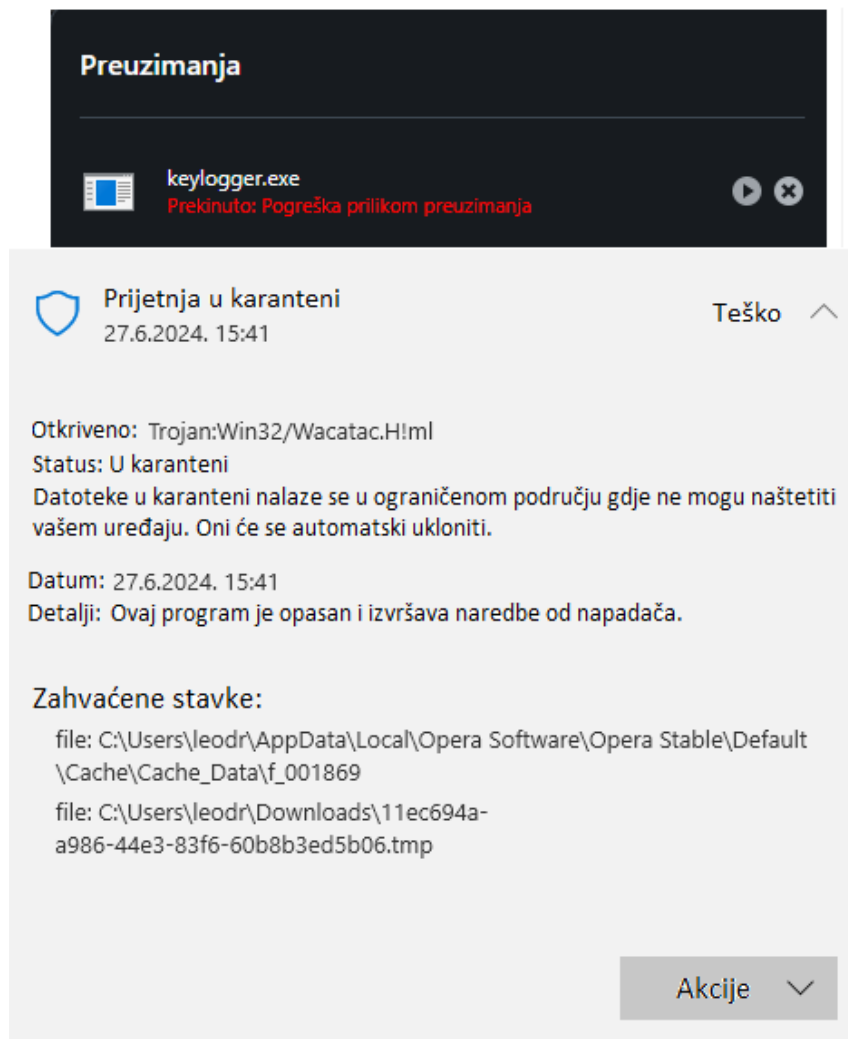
Preuzimanja

keylogger.exe
Prekinuto: Pogreška prilikom preuzimanja

Prijetnja u karanteni
27.6.2024. 15:41

Teško

Otkriveno: Trojan:Win32/Wacatac.H!ml
Status: U karanteni
Datoteke u karanteni nalaze se u ograničenom području gdje ne mogu naštetiti vašem uređaju. Oni će se automatski ukloniti.

Datum: 27.6.2024. 15:41
Detalji: Ovaj program je opasan i izvršava naredbe od napadača.

Zahvaćene stavke:

file: C:\Users\leodr\AppData\Local\Opera Software\Opera Stable\Default\Cache\Cache_Data\f_001869

file: C:\Users\leodr\Downloads\11ec694a-a986-44e3-83f6-60b8b3ed5b06.tmp

Akcije